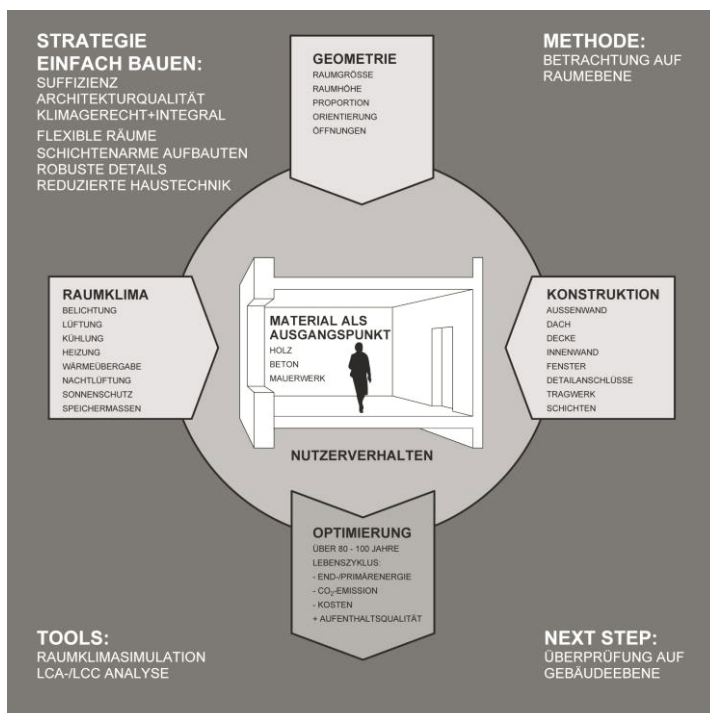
STRATEGIE
EINFACH BAUEN:
SUFFIZIENZ
ARCHITEKTURQUALITÄT
KLIMAGERECHT+INTEGRAL
FLEXIBLE RÄUME
SCHICHTENARME AUFBAUTEN
ROBUSTE DETAILS
REDUZIERTE HAUSTECHNIK

GEOMETRIE
RAUMGRÖSSE
RAUMHÖHE
PROPORTION
ORIENTIERUNG
ÖFFNUNGEN

METHODE:
BETRACHTUNG AUF RAUMEBENE

RAUMKLIMA
BELICHTUNG
LÜFTUNG
KÜHLUNG
HEIZUNG
WÄRMEÜBERGABE
NACHTLÜFTUNG
SONNENSCHUTZ
SPEICHERMASSEN

MATERIAL ALS AUSGANGSPUNKT
HOLZ
BETON
MAUERWERK

KONSTRUKTION
AUSSENWAND
DACH
DECKE
INNENWAND
FENSTER
DETAILANSCHLÜSSE
TRAGWERK
SCHICHTEN

NUTZERVERHALTEN

OPTIMIERUNG
ÜBER 80 - 100 JAHRE
LEBENSZYKLUS:
- END-/PRIMÄRENERGIE
- $CO_2$-EMISSION
- KOSTEN
+ AUFENTHALTSQUALITÄT

TOOLS:
RAUMKLIMASIMULATION
LCA-/LCC ANALYSE

NEXT STEP:
ÜBERPRÜFUNG AUF GEBÄUDEEBENE